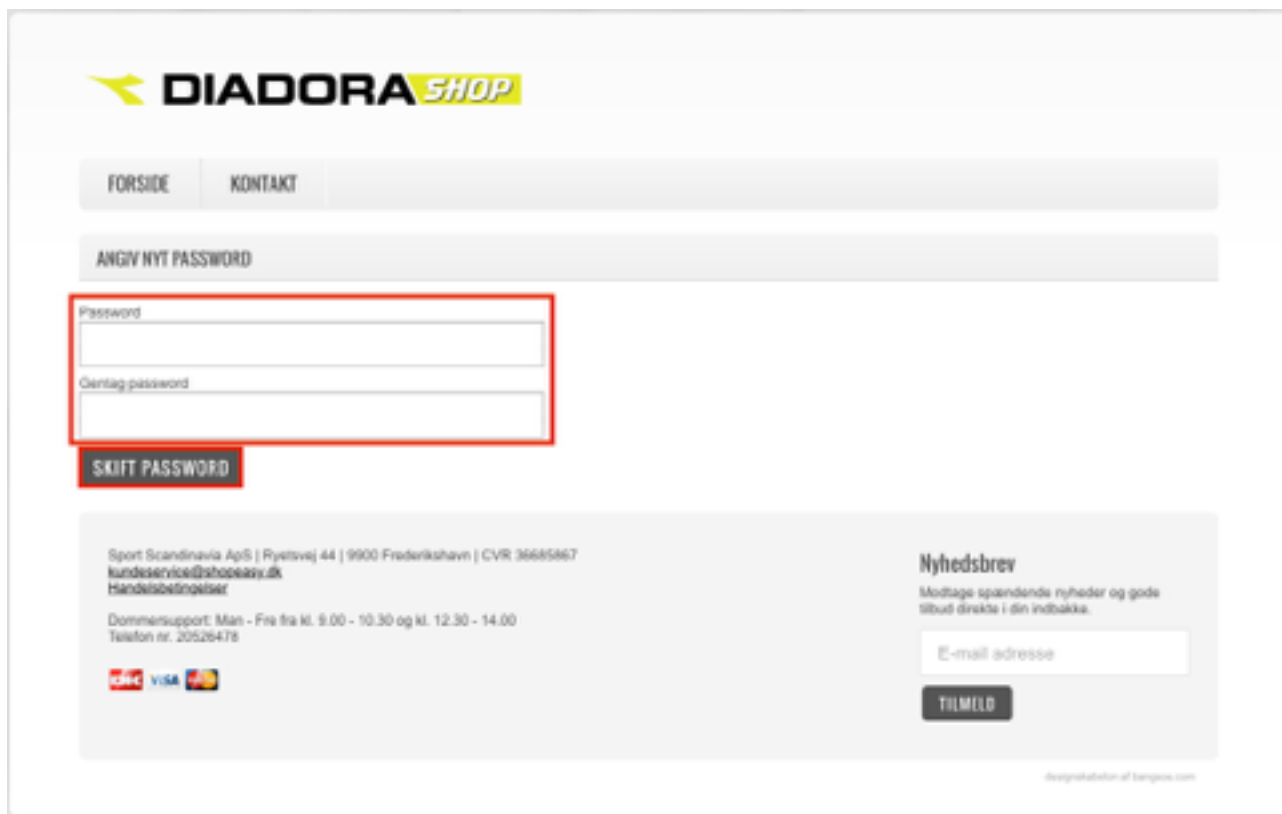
DIADORA SHOP

FORSIDE
KONTAKT

ANGIV NYT PASSWORD

Password

Gentag password

SKIFT PASSWORD

Sport Scandinavia ApS | Ryetsvej 44 | 9900 Frederikshavn | CVR 36685867
kundeservice@shopeasy.dk
Handelsbetingelser

Dommersupport: Man - Fre fra kl. 9.00 - 10.30 og kl. 12.30 - 14.00
Telefon nr. 20526478

VISA

Nyhedsbrev
Modtage spændende nyheder og gode tilbud direkte i din indbakke.

E-mail adresse

TILMELD

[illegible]